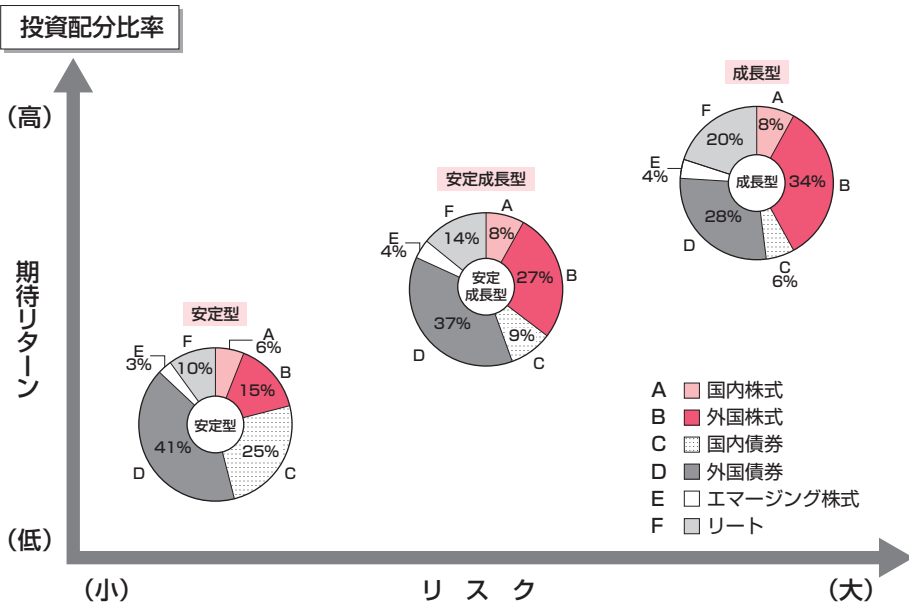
投資配分比率

(高)

期待リターン

(低)

(小)　リスク　(大)

成長型
A 8%
B 34%
C 6%
D 28%
E 4%
F 20%
成長型

安定成長型
A 8%
B 27%
C 9%
D 37%
E 4%
F 14%
安定成長型

安定型
A 6%
B 15%
C 25%
D 41%
E 3%
F 10%
安定型

A 国内株式
B 外国株式
C 国内債券
D 外国債券
E エマージング株式
F リート